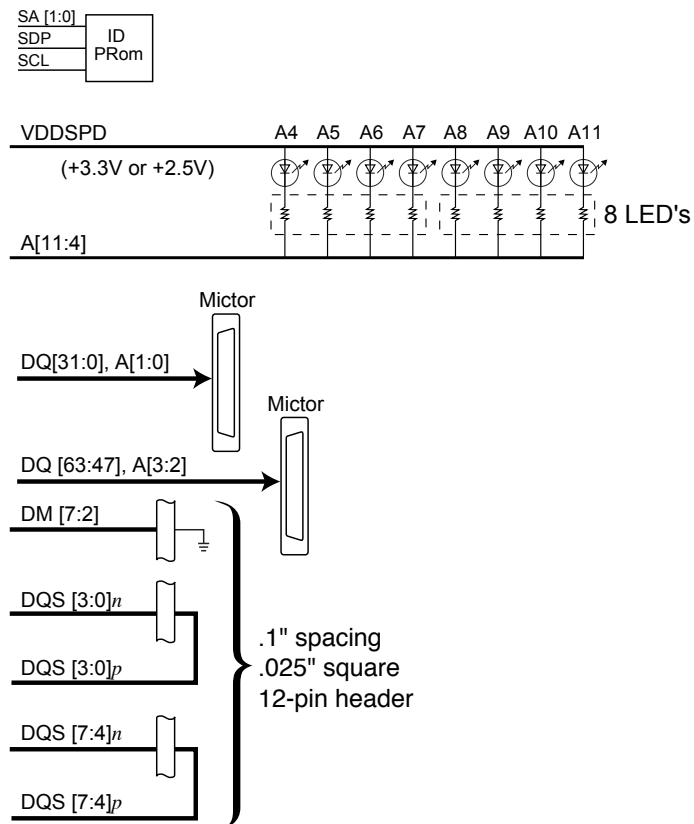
SA [1:0]
SDP
SCL
ID
PRom

VDDSPD
(+3.3V or +2.5V)
A4 A5 A6 A7 A8 A9 A10 A11
8 LED's
A[11:4]

Mictor
DQ[31:0], A[1:0]
Mictor
DQ [63:47], A[3:2]
DM [7:2]
DQS [3:0]$n$
DQS [3:0]$p$
DQS [7:4]$n$
DQS [7:4]$p$
.1" spacing
.025" square
12-pin header